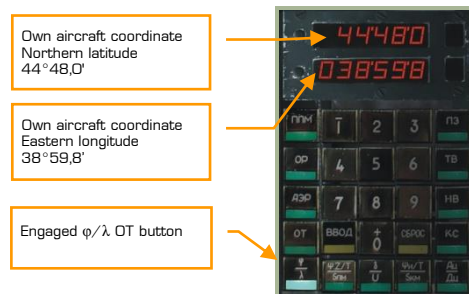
Own aircraft coordinate Northern latitude 44°48,0'

Own aircraft coordinate Eastern longitude 38°59,8'

Engaged φ/λ OT button

44480

038598

ППМ
1
2
3
ПЗ

ОР
4
5
6
ТВ

АЭР
7
8
9
НВ

ОТ
ВВОД
+
0
СБРОС
КС

$\frac{\varphi}{\lambda}$
$\frac{\Phi/ZЛ/T}{\text{БПМ}}$
$\frac{\lambda}{U}$
$\frac{\Psi м/T}{\text{БПМ}}$
$\frac{\Delta t}{\Delta L}$